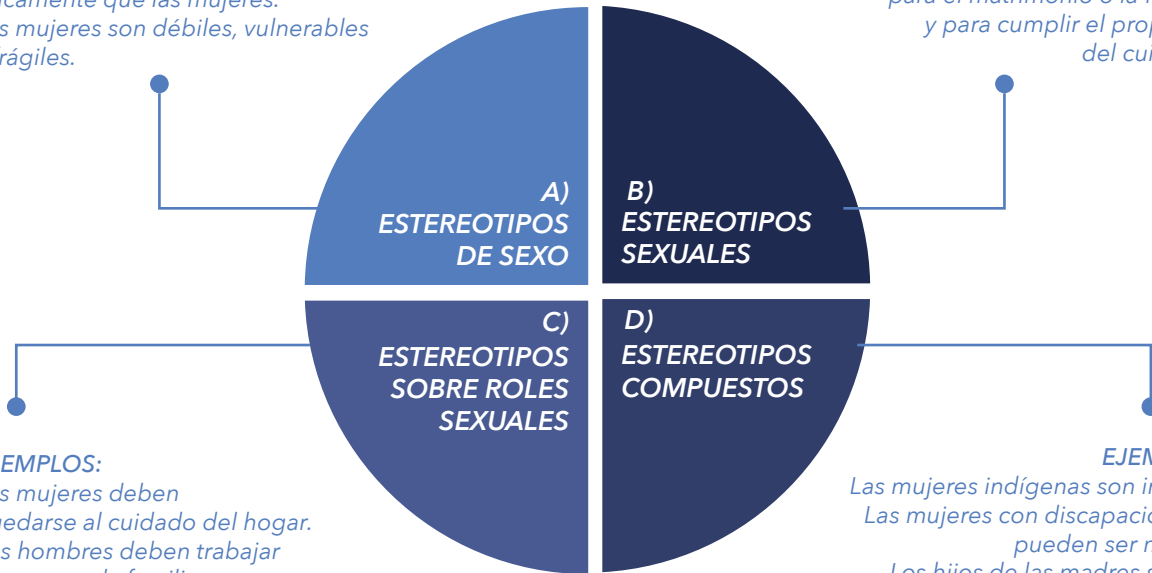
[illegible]camente que las mujeres.
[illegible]s mujeres son débiles, vulnerables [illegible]rágiles.

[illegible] y para cumplir el prop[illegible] del cu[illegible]

A)
ESTEREOTIPOS
DE SEXO

B)
ESTEREOTIPOS
SEXUALES

C)
ESTEREOTIPOS
SOBRE ROLES
SEXUALES

D)
ESTEREOTIPOS
COMPUESTOS

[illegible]EMPLOS:
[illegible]s mujeres deben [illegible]edarse al cuidado del hogar.
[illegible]s hombres deben trabajar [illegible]

EJEM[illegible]
Las mujeres indígenas son i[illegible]
Las mujeres con discapacid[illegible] pueden ser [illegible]
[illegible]